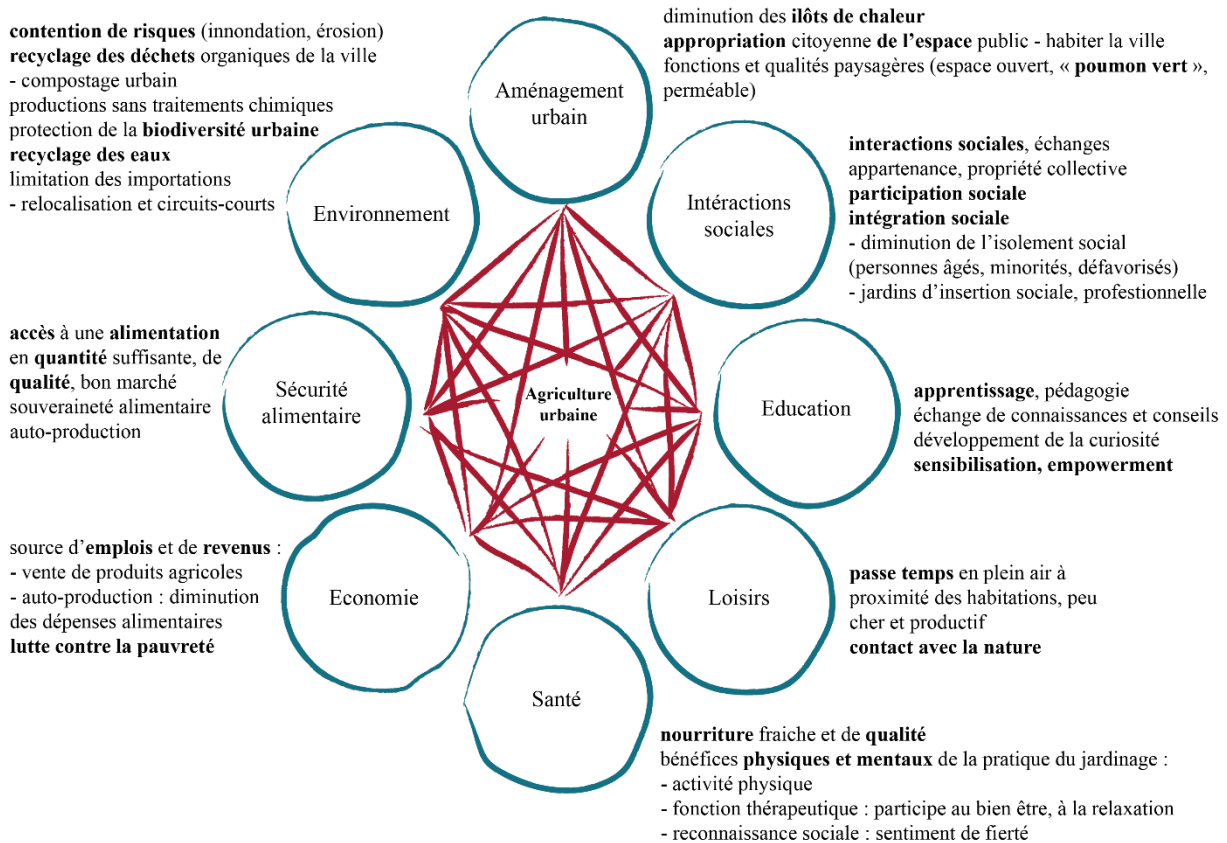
contention de risques (innondation, érosion)
recyclage des déchets organiques de la ville
- compostage urbain
productions sans traitements chimiques
protection de la biodiversité urbaine
recyclage des eaux
limitation des importations
- relocalisation et circuits-courts

Environnement

Aménagement urbain

diminution des ilôts de chaleur
appropriation citoyenne de l'espace public - habiter la ville
fonctions et qualités paysagères (espace ouvert, « poumon vert », perméable)

Intéractions sociales

interactions sociales, échanges
appartenance, propriété collective
participation sociale
intégration sociale
- diminution de l'isolement social (personnes âgés, minorités, défavorisés)
- jardins d'insertion sociale, professionnelle

accès à une alimentation en quantité suffisante, de qualité, bon marché
souveraineté alimentaire
auto-production

Sécurité alimentaire

Agriculture urbaine

Education

apprentissage, pédagogie
échange de connaissances et conseils
développement de la curiosité
sensibilisation, empowerment

source d'emplois et de revenus :
- vente de produits agricoles
- auto-production : diminution des dépenses alimentaires
lutte contre la pauvreté

Economie

Loisirs

passe temps en plein air à proximité des habitations, peu cher et productif
contact avec la nature

Santé

nourriture fraiche et de qualité
bénéfices physiques et mentaux de la pratique du jardinage :
- activité physique
- fonction thérapeutique : participe au bien être, à la relaxation
- reconnaissance sociale : sentiment de fierté